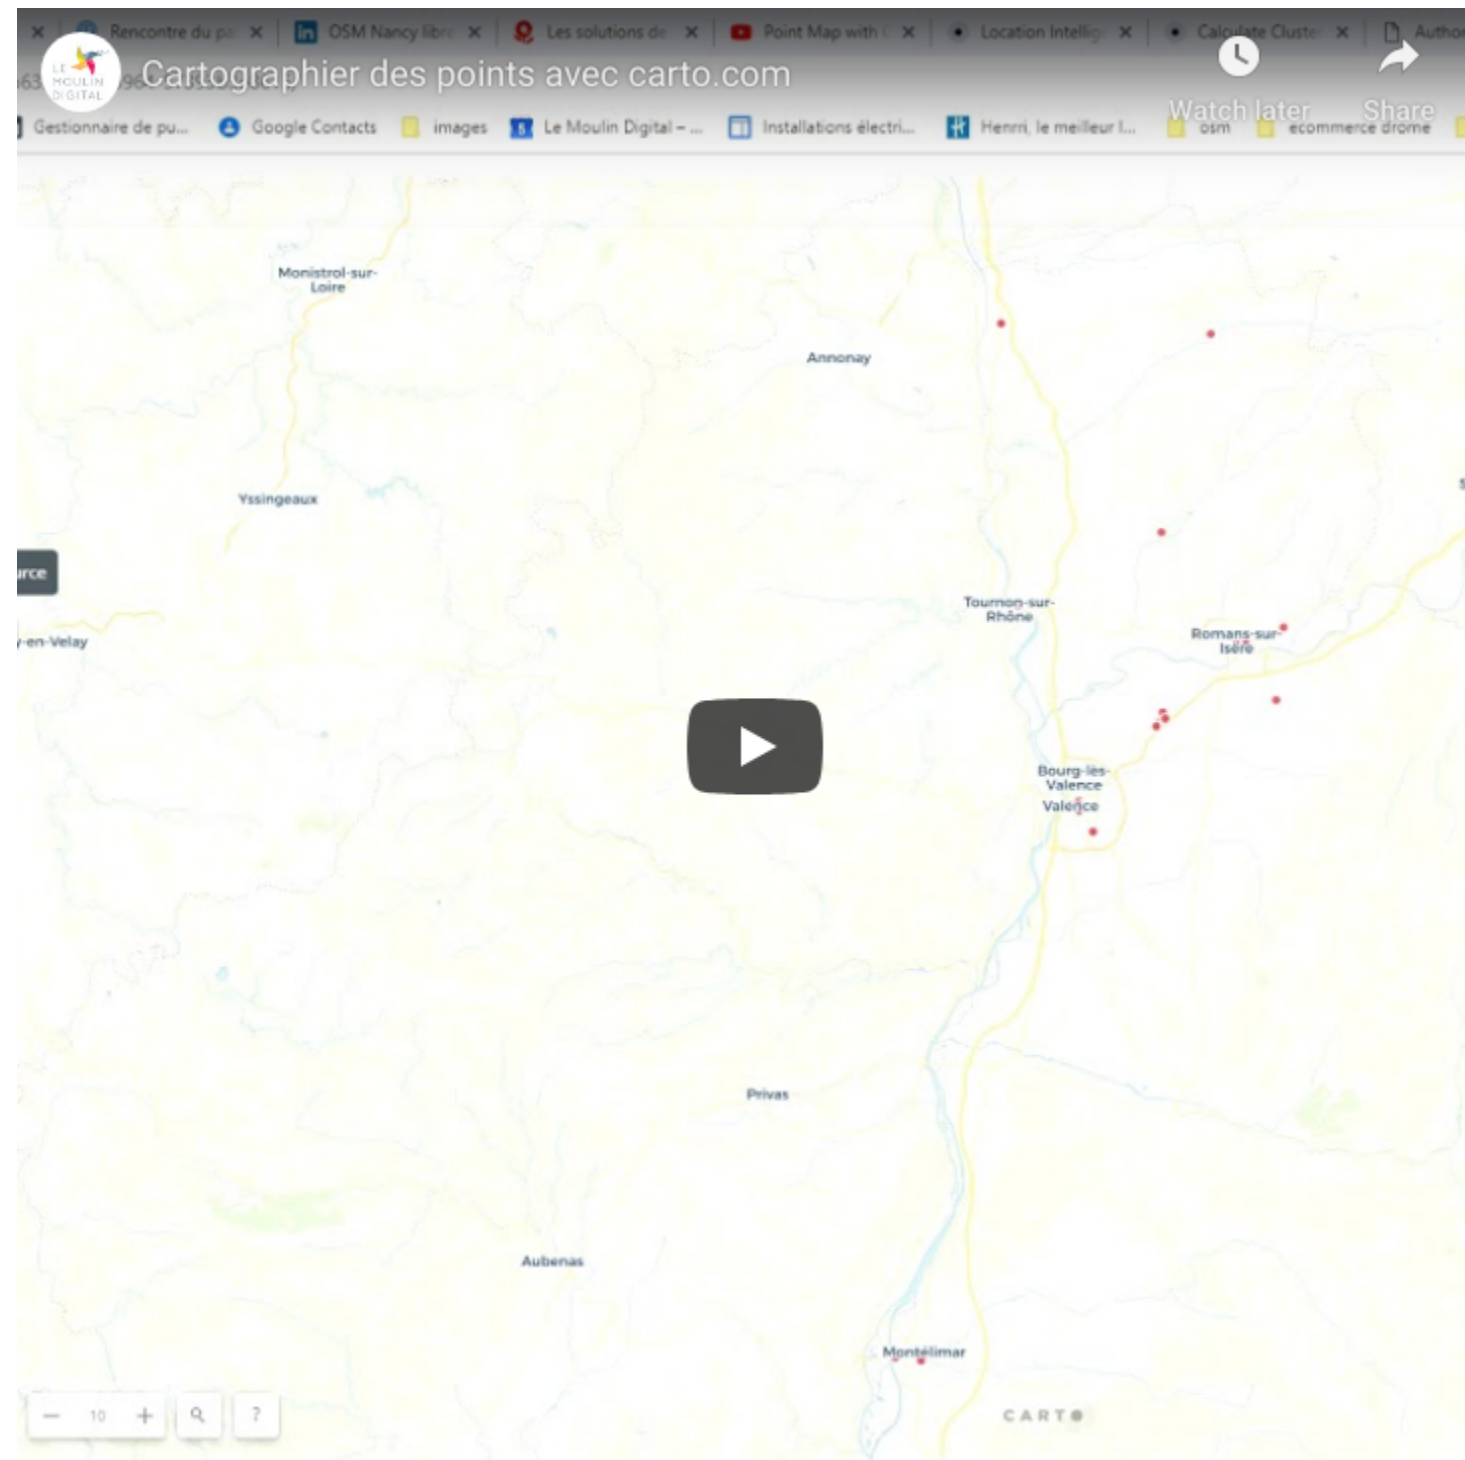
Rencontre du pa ×
OSM Nancy libre ×
Les solutions de ×
Point Map with ×
Location Intellig ×
Calculate Cluste ×
Autho

LE MOULIN DIGITAL

Cartographier des points avec carto.com

Watch later
Share

Gestionnaire de pu...
Google Contacts
images
Le Moulin Digital – ...
Installations électri...
Henri, le meilleur l...
osm
ecommerce drome

Monistrol-sur-Loire
Annonay
Yssingeaux
rce
-en-Velay
Tournon-sur-Rhône
Romans-sur-Isère
Bourg-lès-Valence
Valence
Privas
Aubenas
Montélimar

10
?
CARTO